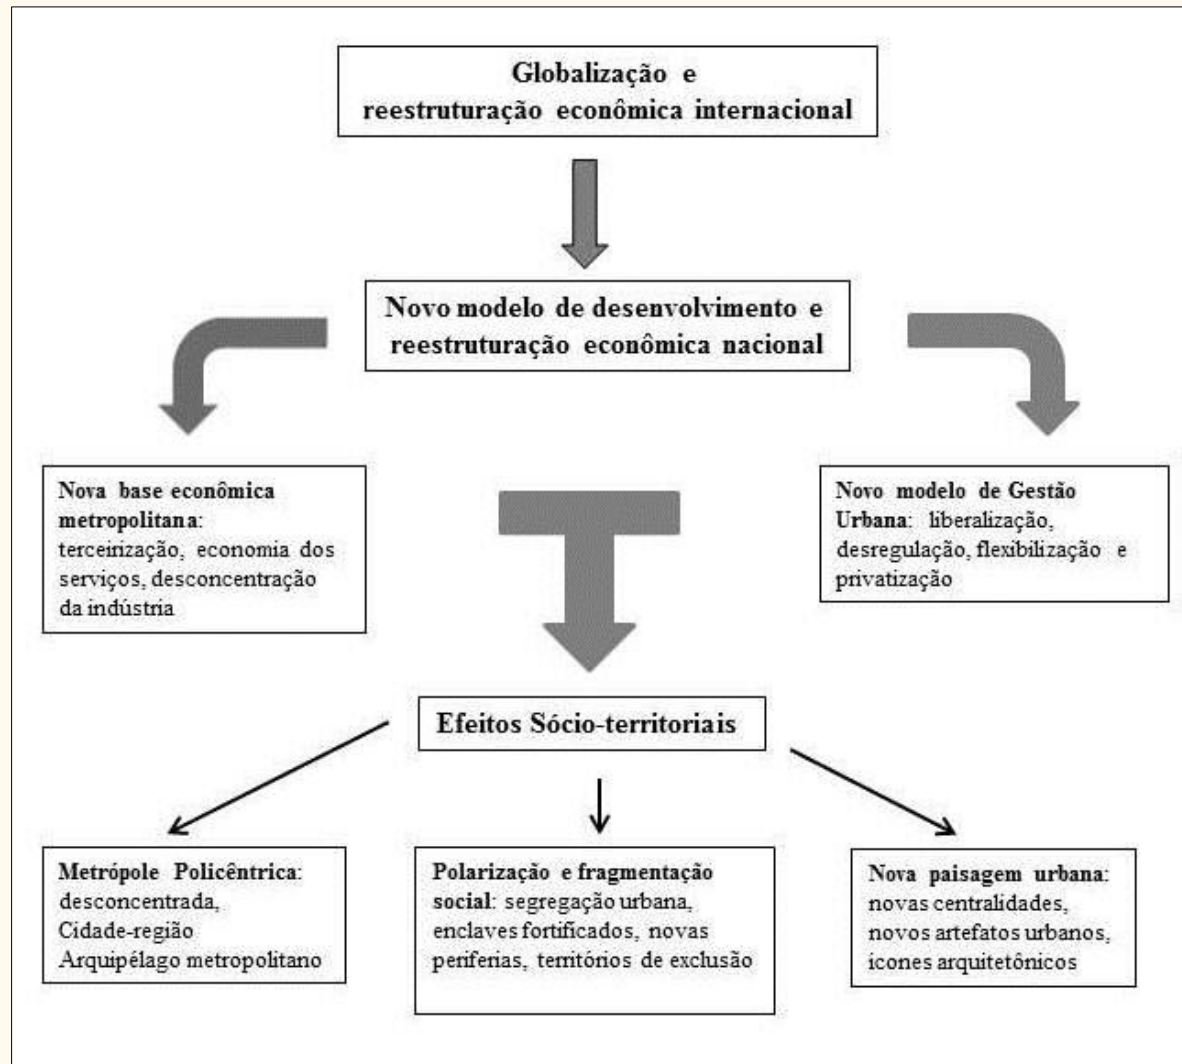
Globalização e reestruturação econômica internacional

Novo modelo de desenvolvimento e reestruturação econômica nacional

Nova base econômica metropolitana: terceirização, economia dos serviços, desconcentração da indústria

Novo modelo de Gestão Urbana: liberalização, desregulação, flexibilização e privatização

Efeitos Sócio-territoriais

Metrópole Policêntrica: desconcentrada, Cidade-região Arquipélago metropolitano

Polarização e fragmentação social: segregação urbana, enclaves fortificados, novas periferias, territórios de exclusão

Nova paisagem urbana: novas centralidades, novos artefatos urbanos, ícones arquitetônicos